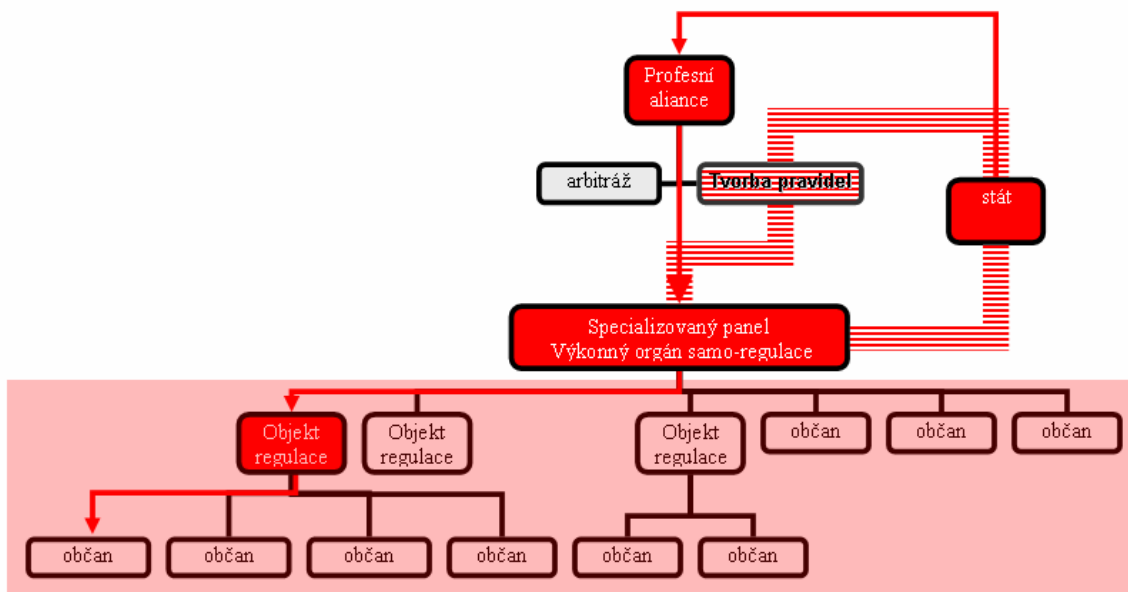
Profesní aliance

arbitráž

Tvorba pravidel

stát

Specializovaný panel
Výkonný orgán samo-regulace

Objekt regulace

Objekt regulace

Objekt regulace

občan

občan

občan

občan

občan

občan

občan

občan

občan